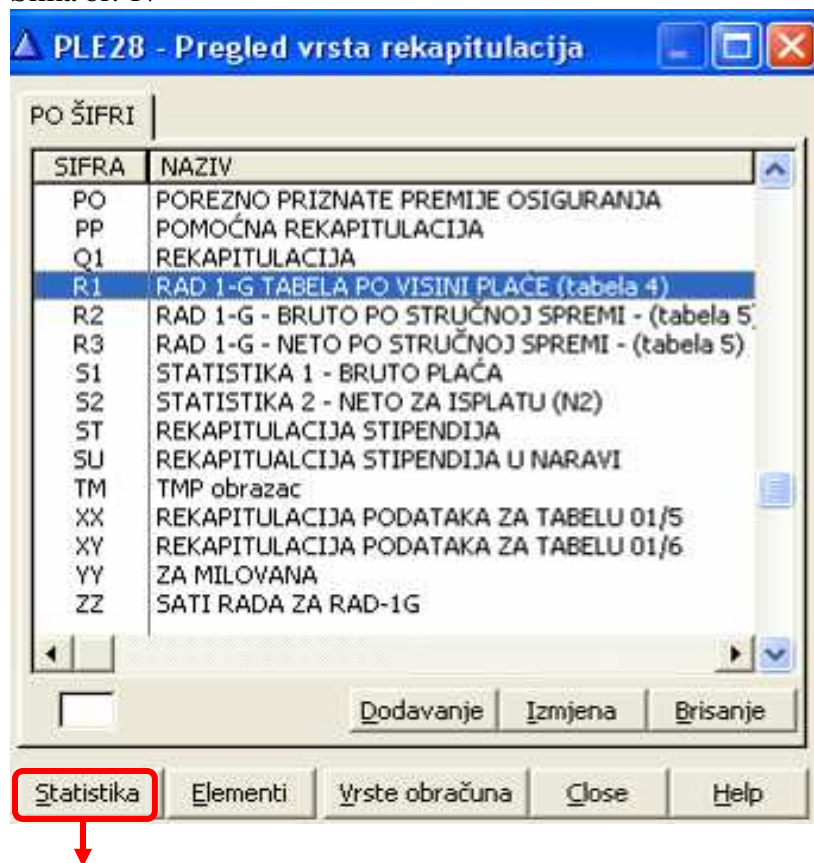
PLE28 - Pregled vrsta rekapitulacija

PO ŠIFRI

| SIFRA | NAZIV |
|---|---|
| PO | POREZNO PRIZNATE PREMIJE OSIGURANJA |
| PP | POMOĆNA REKAPITULACIJA |
| Q1 | REKAPITULACIJA |
| R1 | RAD 1-G TABELA PO VISINI PLAĆE (tabela 4) |
| R2 | RAD 1-G - BRUTO PO STRUČNOJ SPREMI - (tabela 5 |
| R3 | RAD 1-G - NETO PO STRUČNOJ SPREMI - (tabela 5) |
| S1 | STATISTIKA 1 - BRUTO PLAĆA |
| S2 | STATISTIKA 2 - NETO ZA ISPLATU (N2) |
| ST | REKAPITULACIJA STIPENDIJA |
| SU | REKAPITUALCIJA STIPENDIJA U NARAVI |
| TM | TMP obrazac |
| XX | REKAPITULACIJA PODATAKA ZA TABELU 01/5 |
| XY | REKAPITULACIJA PODATAKA ZA TABELU 01/6 |
| YY | ZA MILOVANA |
| ZZ | SATI RADA ZA RAD-1G |

Dodavanje Izmjena Brisanje

Statistika Elementi Vrste obračuna Close Help